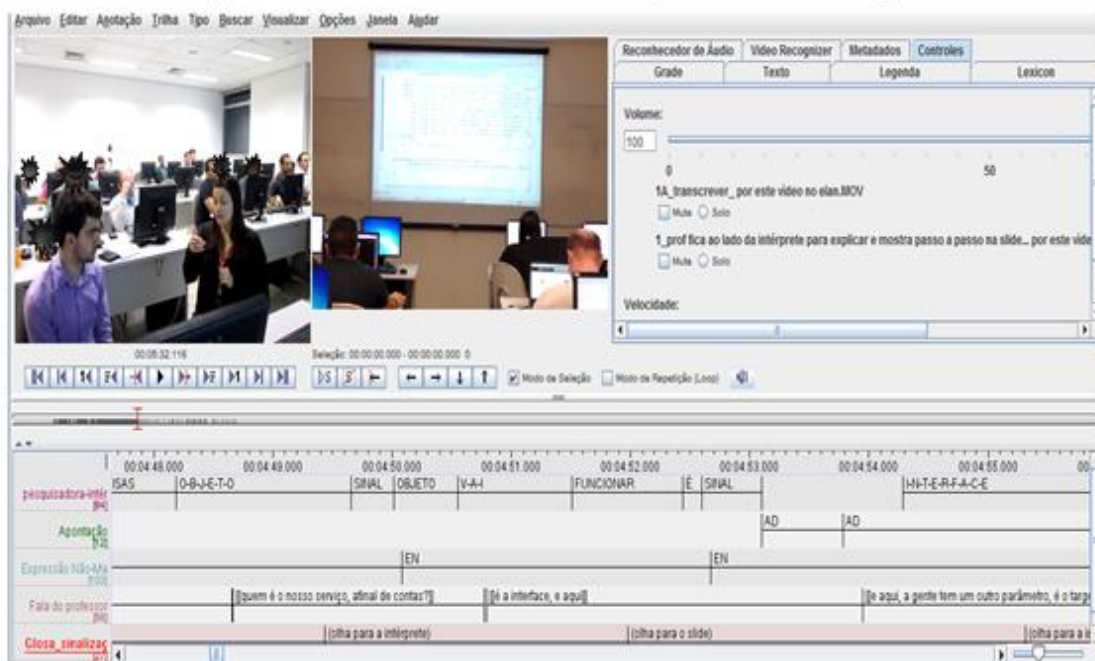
Arquivo Editar Anotação Trilha Tipo Buscar Visualizar Opções Janela Ajudar

Reconhecedor de Áudio | Video Recognizer | Metadados | Controles
Grade | Texto | Legenda | Lexicon

Volume:
100
0
50
1A_transcrever_ por este video no elan.MOV
Mute Solo
1_prof fica ao lado da intérprete para explicar e mostra passo a passo na slide... por este vide
Mute Solo
Velocidade:

00:08:32.116
Seleção: 00:00:00.000 - 00:00:00.000 0
Modo de Seleção
Modo de Repetição (Loop)

00:04:48.000 | 00:04:49.000 | 00:04:50.000 | 00:04:51.000 | 00:04:52.000 | 00:04:53.000 | 00:04:54.000 | 00:04:55.000

pesquisadora-intér [94]
ISAS | O-B-J-E-T-O | SINAL | OBJETO | V-A-I | FUNCIONAR | É | SINAL | I-N-T-E-R-F-A-C-E

Apontação [12]
AD | AD

Expressão Não-Ma [100]
EN | EN

Fala do professor [66]
[[quem é o nosso serviço, afinal de contas?]] | [[é a interface, e aqui]] | [[e aqui, a gente tem um outro parâmetro, é o targ

Glosa_sinalizaç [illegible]
(olha para a intérprete) | (olha para o slide) | (olha para a i